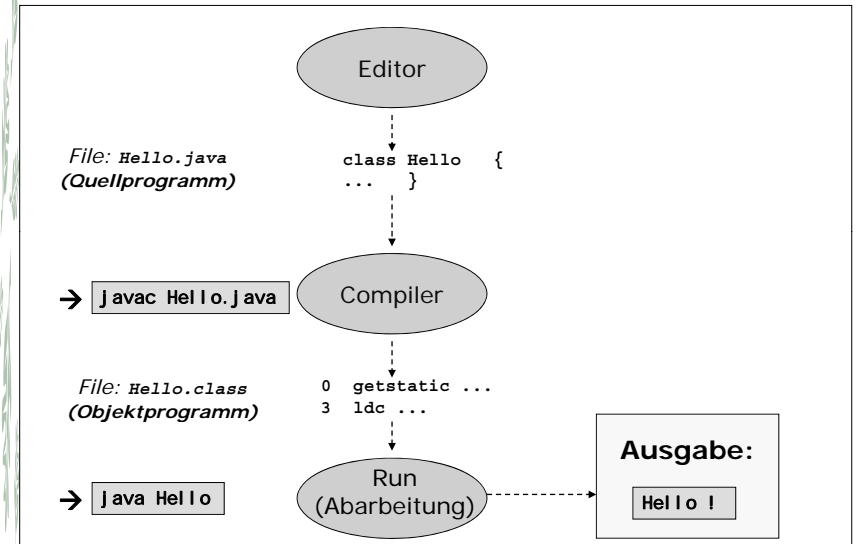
Editor

File: Hello.java
(Quellprogramm)

class Hello {
... }

→ javac Hello.java

Compiler

File: Hello.class
(Objektprogramm)

0 getstatic ...
3 ldc ...

Ausgabe:

→ java Hello

Run
(Abarbeitung)

Hello !